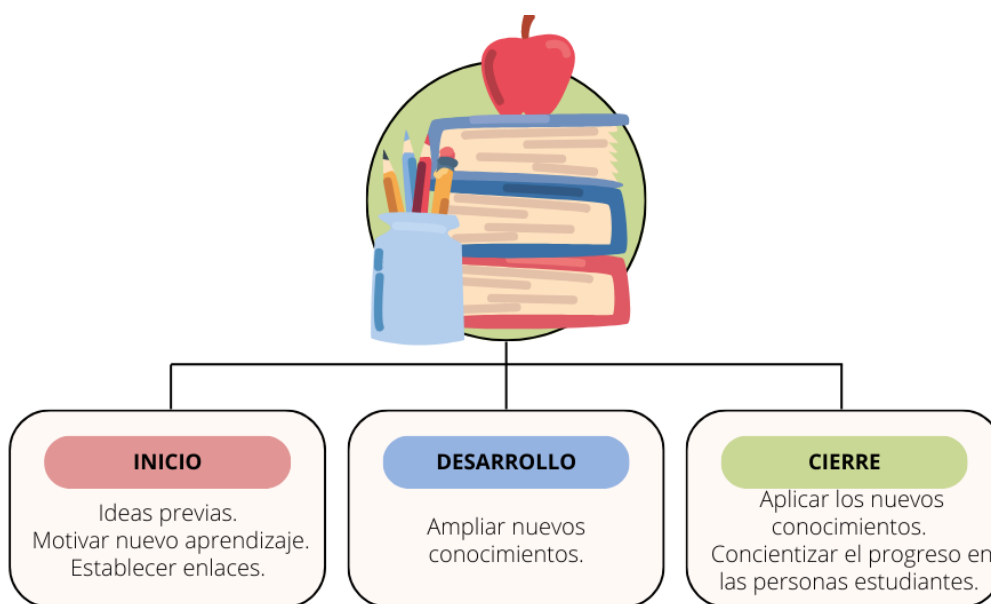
INICIO

Ideas previas.
Motivar nuevo aprendizaje.
Establecer enlaces.

DESARROLLO

Ampliar nuevos conocimientos.

CIERRE

Aplicar los nuevos conocimientos.
Concientizar el progreso en las personas estudiantes.